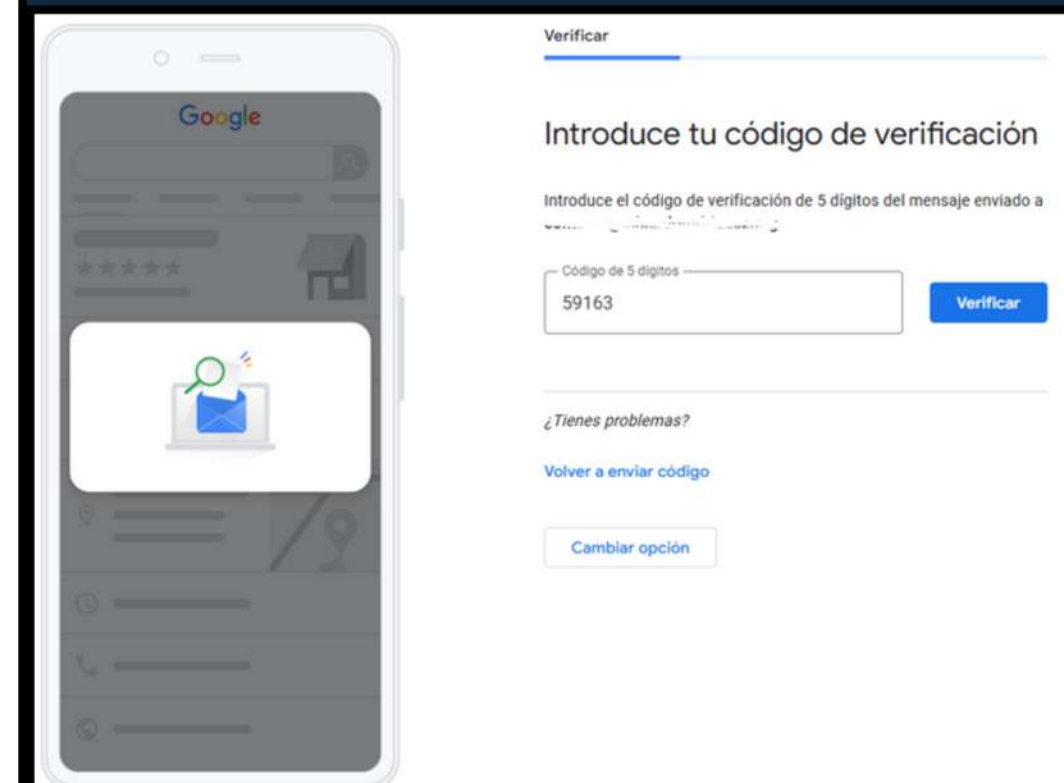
Google

Verificar

Introduce tu código de verificación

Introduce el código de verificación de 5 dígitos del mensaje enviado a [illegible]

Código de 5 dígitos
59163

Verificar

¿Tienes problemas?

Volver a enviar código

Cambiar opción